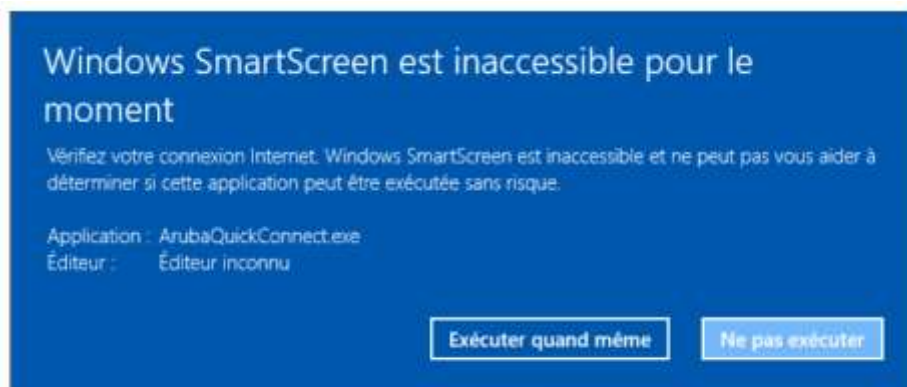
Windows SmartScreen est inaccessible pour le moment

Vérifiez votre connexion Internet. Windows SmartScreen est inaccessible et ne peut pas vous aider à déterminer si cette application peut être exécutée sans risque.

Application : ArubaQuickConnect.exe
Éditeur : Éditeur inconnu

Exécuter quand même

Ne pas exécuter